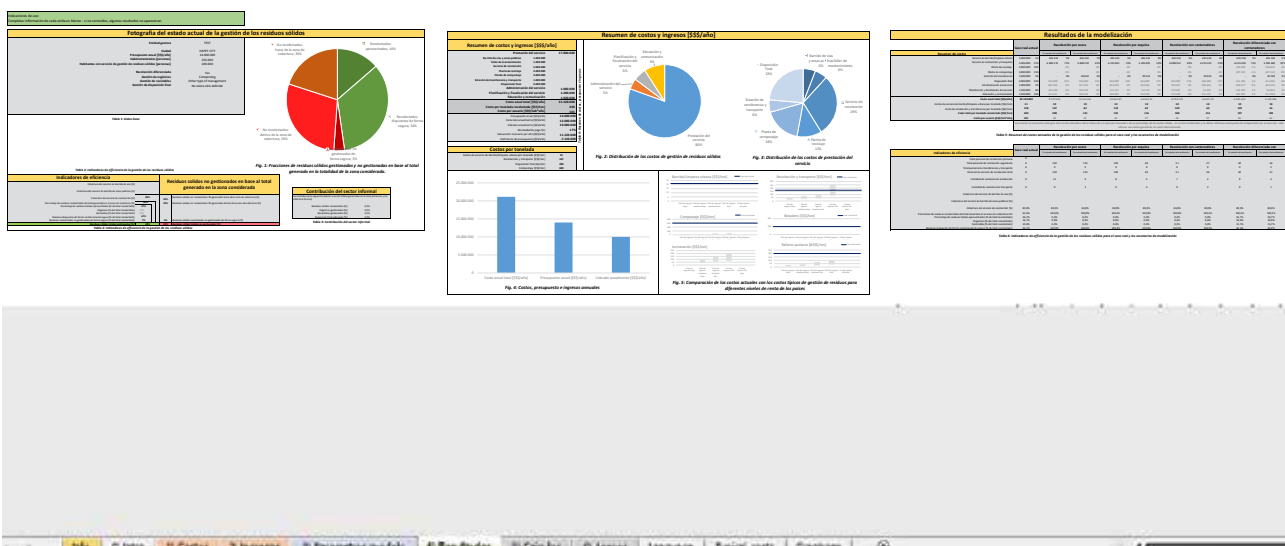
Fotografía del estado actual de la gestión de los residuos sólidos

Residuos sólidos generados, 40%

Residuos no gestionados fuera de la zona de cobertura, 25%

Residuos sólidos dispuestos de forma segura, 34%

Fig. 1: Fracciones de residuos sólidos gestionados y no gestionados en base al total generado en la totalidad de la zona considerada.

Indicadores de eficiencia

Residuos sólidos no gestionados en base al total generado en la zona considerada

Contribución del sector informal

Resumen de costos y ingresos [$$$/año]

Resumen de costos y ingresos [$$$/año]

Costos por tonelada

Fig. 2: Distribución de los costos de gestión de residuos sólidos

Fig. 3: Distribución de los costos de prestación del servicio

Fig. 4: Costos, presupuesto e ingresos anuales

Fig. 5: Comparación de los costos actuales con los costos típicos de gestión de residuos para diferentes niveles de renta de los países

Resultados de la modelización

Indicadores de eficiencia